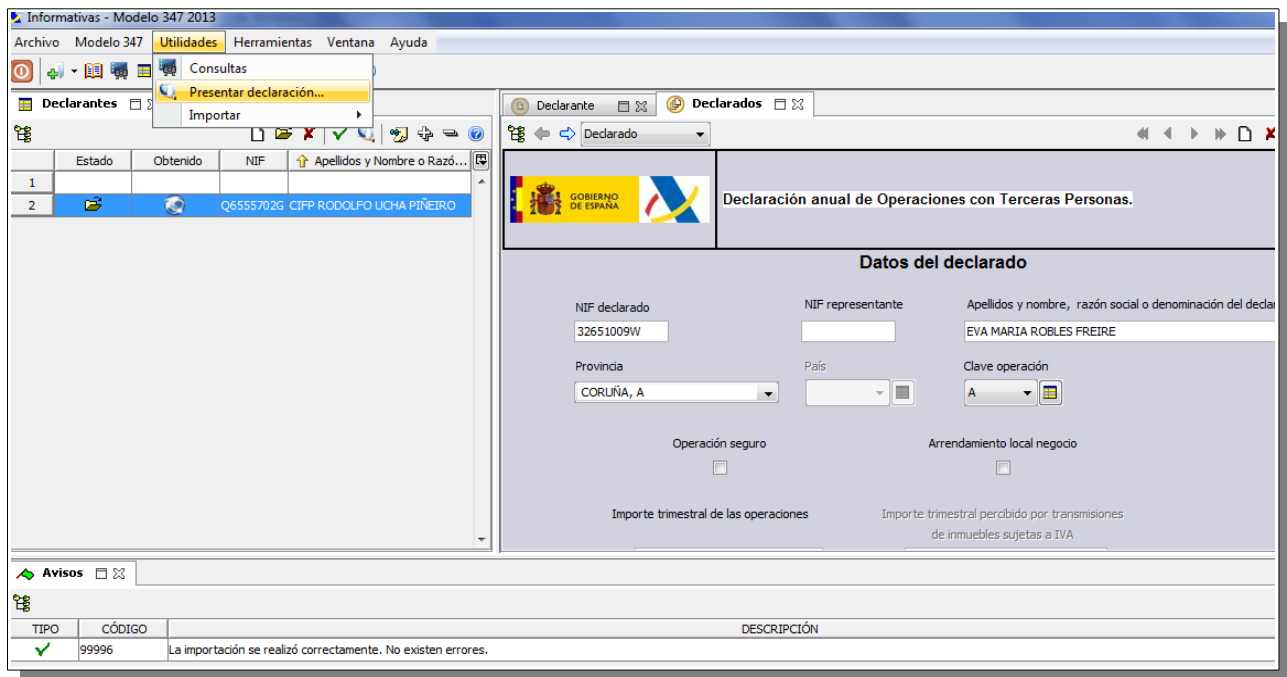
Informativas - Modelo 347 2013

Archivo Modelo 347 Utilidades Herramientas Ventana Ayuda

Consultas
Presentar declaración...
Importar

Declarantes

| | Estado | Obtenido | NIF | Apellidos y Nombre o Razó... |
|---|---|---|---|---|
| 1 | | | | |
| 2 | | | Q6555702G | CIFP RODOLFO UCHA PIÑEIRO |

Declarante Declarados

Declarado

GOBIERNO DE ESPAÑA

Declaración anual de Operaciones con Terceras Personas.

Datos del declarado

NIF declarado
32651009W

NIF representante

Apellidos y nombre, razón social o denominación del declar
EVA MARIA ROBLES FREIRE

Provincia
CORUÑA, A

País

Clave operación
A

Operación seguro

Arrendamiento local negocio

Importe trimestral de las operaciones

Importe trimestral percibido por transmisiones de inmuebles sujetas a IVA

Avisos

| TIPO | CÓDIGO | DESCRIPCIÓN |
|---|---|---|
| ✓ | 99996 | La importación se realizó correctamente. No existen errores. |